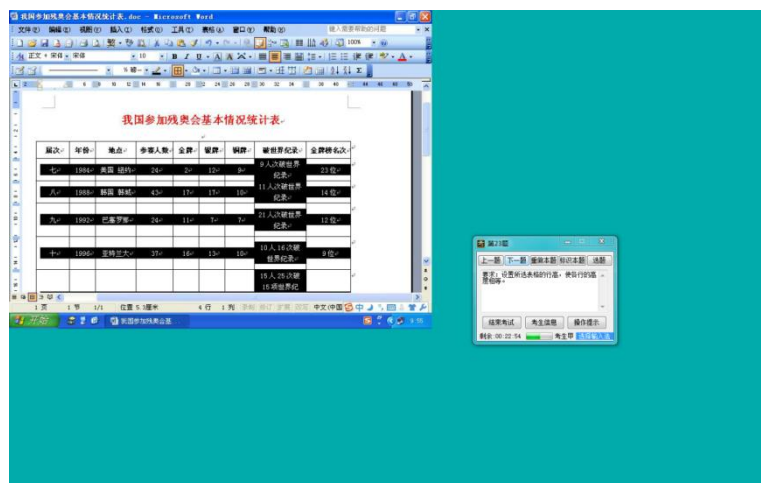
我国参加残奥会基本情况统计表.doc - Microsoft Word

文件(F) 编辑(E) 视图(V) 插入(I) 格式(O) 工具(T) 表格(A) 窗口(W) 帮助(H)

键入需要帮助的问题

正文 + 宋体 宋体 10

我国参加残奥会基本情况统计表

| 届次 | 年份 | 地点 | 参赛人数 | 金牌 | 银牌 | 铜牌 | 破世界纪录 | 金牌榜名次 |
|---|---|---|---|---|---|---|---|---|
| 七 | 1984 | 美国 纽约 | 24 | 2 | 12 | 9 | 9人次破世界纪录 | 23位 |
| 八 | 1988 | 韩国 汉城 | 43 | 17 | 17 | 10 | 11人次破世界纪录 | 14位 |
| 九 | 1992 | 巴塞罗那 | 24 | 11 | 7 | 7 | 21人次破世界纪录 | 12位 |
| 十 | 1996 | 亚特兰大 | 37 | 16 | 13 | 10 | 10人16次破世界纪录 | 9位 |
| | | | | | | | 15人25次破16项世界纪 | |

1页 1节 1/1 位置 5.3厘米 6行 1列 录制 修订 扩展 改写 中文(中国)

开始 我国参加残奥会基...

第23题

上一题 下一题 重做本题 标识本题 选题

要求：设置所选表格的行高，使各行的高度相等。

结束考试 考生信息 操作提示

剩余 00:22:54 考生甲